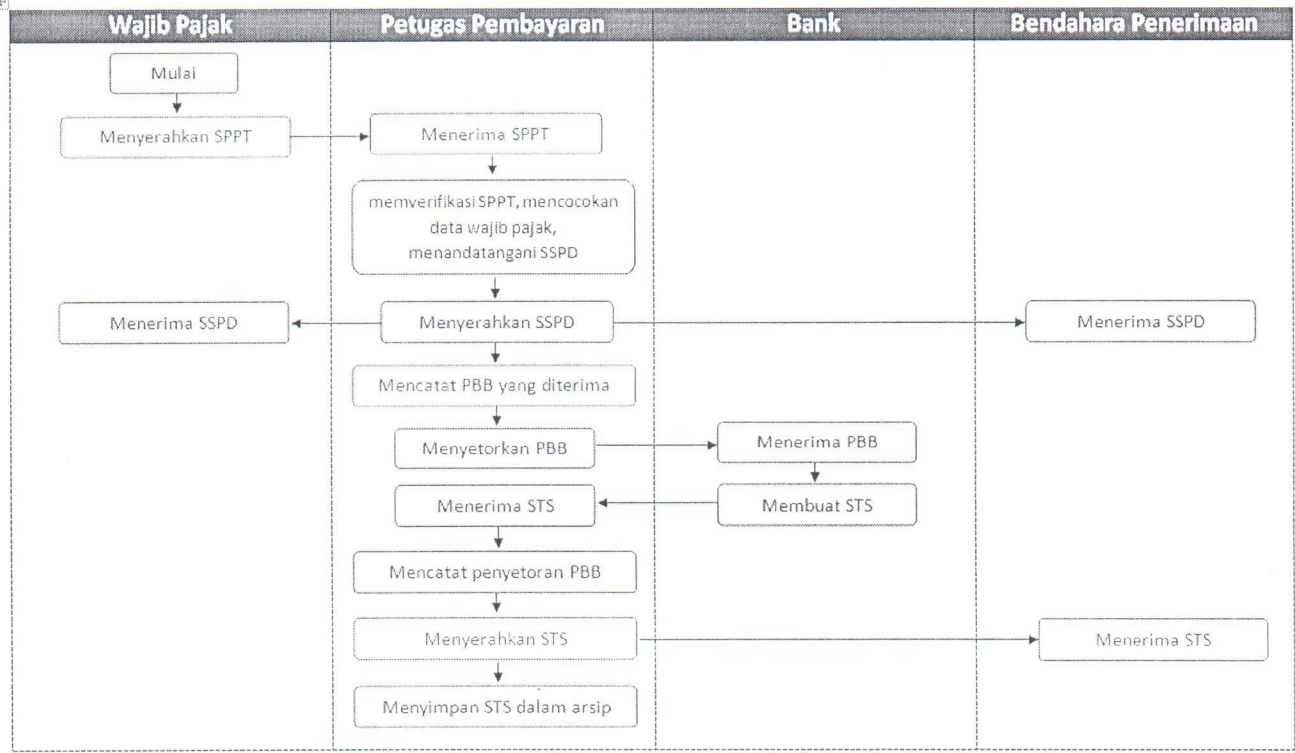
Wajib Pajak

Petugas Pembayaran

Bank

Bendahara Penerimaan

Mulai

Menyerahkan SPPT

Menerima SPPT

memverifikasi SPPT, mencocokan data wajib pajak, menandatangani SSPD

Menerima SSPD

Menyerahkan SSPD

Menerima SSPD

Mencatat PBB yang diterima

Menyetorkan PBB

Menerima PBB

Menerima STS

Membuat STS

Mencatat penyetoran PBB

Menyerahkan STS

Menerima STS

Menyimpan STS dalam arsip